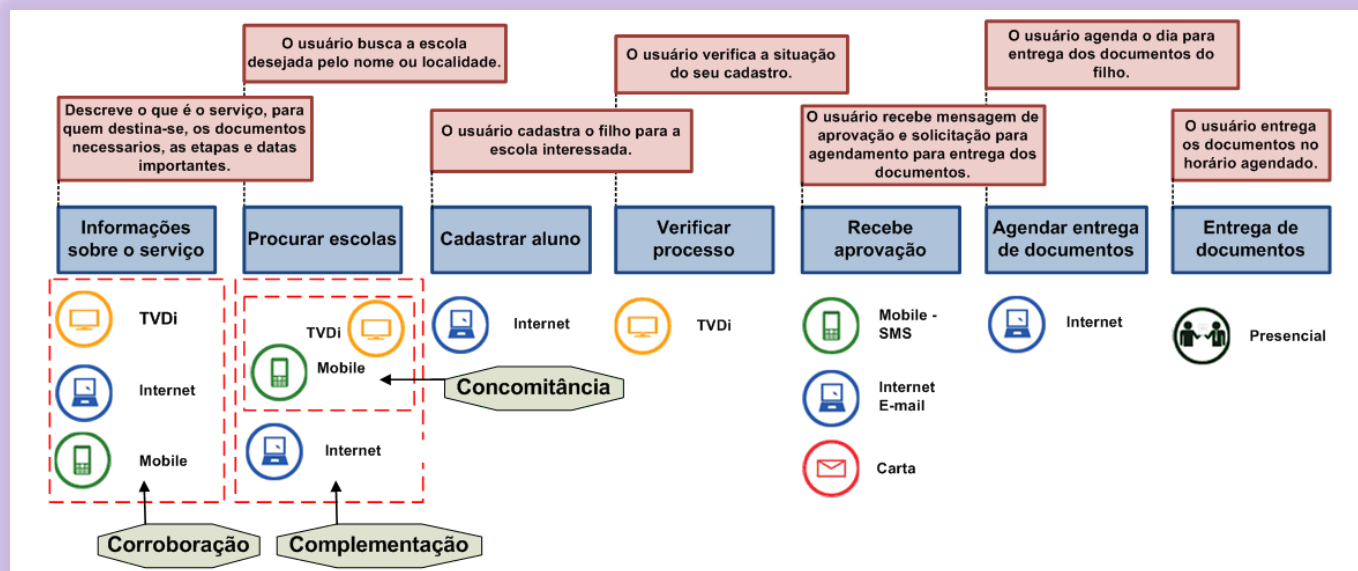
O usuário busca a escola desejada pelo nome ou localidade.

O usuário verifica a situação do seu cadastro.

O usuário agenda o dia para entrega dos documentos do filho.

Descreve o que é o serviço, para quem destina-se, os documentos necessarios, as etapas e datas importantes.

O usuário cadastra o filho para a escola interessada.

O usuário recebe mensagem de aprovação e solicitação para agendamento para entrega dos documentos.

O usuário entrega os documentos no horário agendado.

Informações sobre o serviço

Procurar escolas

Cadastrar aluno

Verificar processo

Recebe aprovação

Agendar entrega de documentos

Entrega de documentos

TVDi

Internet

Mobile

TVDi

Mobile

Internet

Internet

TVDi

Mobile - SMS

Internet E-mail

Carta

Internet

Presencial

Concomitância

Corroboração

Complementação